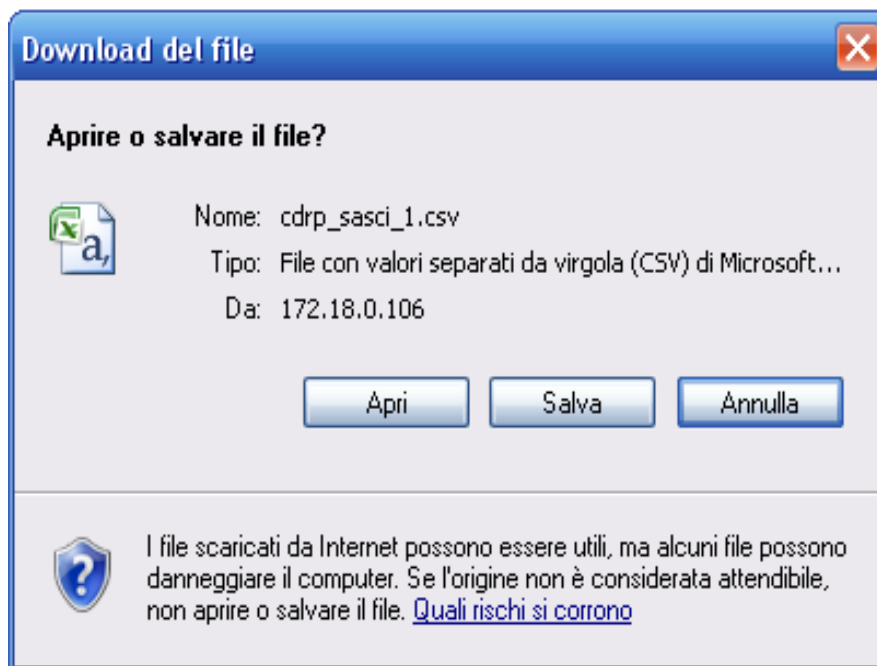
Download del file

Aprire o salvare il file?

Nome: cdrp_sasci_1.csv
Tipo: File con valori separati da virgola (CSV) di Microsoft...
Da: 172.18.0.106

Apri Salva Annulla

I file scaricati da Internet possono essere utili, ma alcuni file possono danneggiare il computer. Se l'origine non è considerata attendibile, non aprire o salvare il file. Quali rischi si corrono